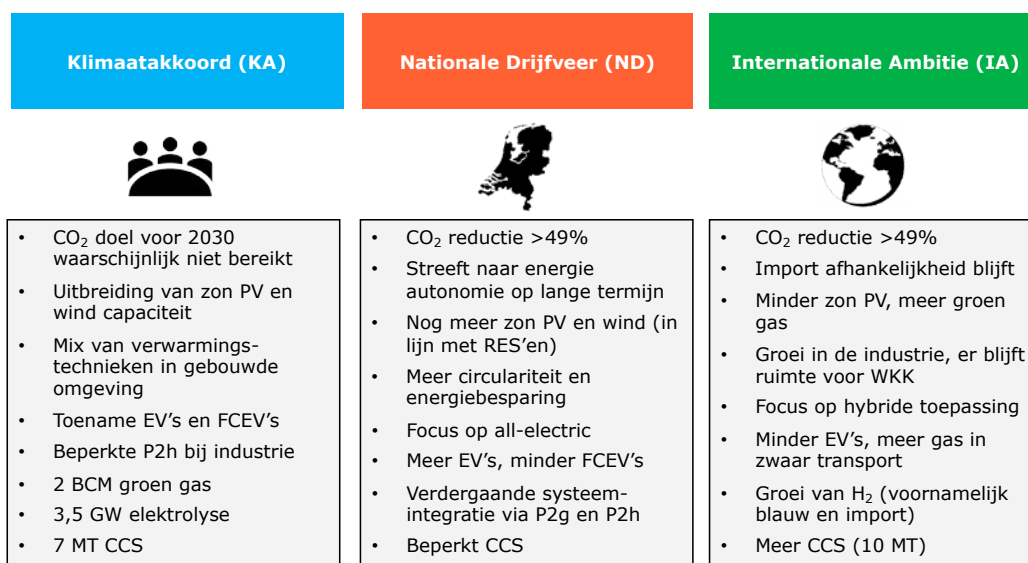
Klimaatakkoord (KA)

- $CO_2$ doel voor 2030 waarschijnlijk niet bereikt
- Uitbreiding van zon PV en wind capaciteit
- Mix van verwarmingstechnieken in gebouwde omgeving
- Toename EV's en FCEV's
- Beperkte P2h bij industrie
- 2 BCM groen gas
- 3,5 GW elektrolyse
- 7 MT CCS

Nationale Drijfveer (ND)

- $CO_2$ reductie >49%
- Streeft naar energie autonomie op lange termijn
- Nog meer zon PV en wind (in lijn met RES'en)
- Meer circulariteit en energiebesparing
- Focus op all-electric
- Meer EV's, minder FCEV's
- Verdergaande systeemintegratie via P2g en P2h
- Beperkt CCS

Internationale Ambitie (IA)

- $CO_2$ reductie >49%
- Import afhankelijkheid blijft
- Minder zon PV, meer groen gas
- Groei in de industrie, er blijft ruimte voor WKK
- Focus op hybride toepassing
- Minder EV's, meer gas in zwaar transport
- Groei van $H_2$ (voornamelijk blauw en import)
- Meer CCS (10 MT)